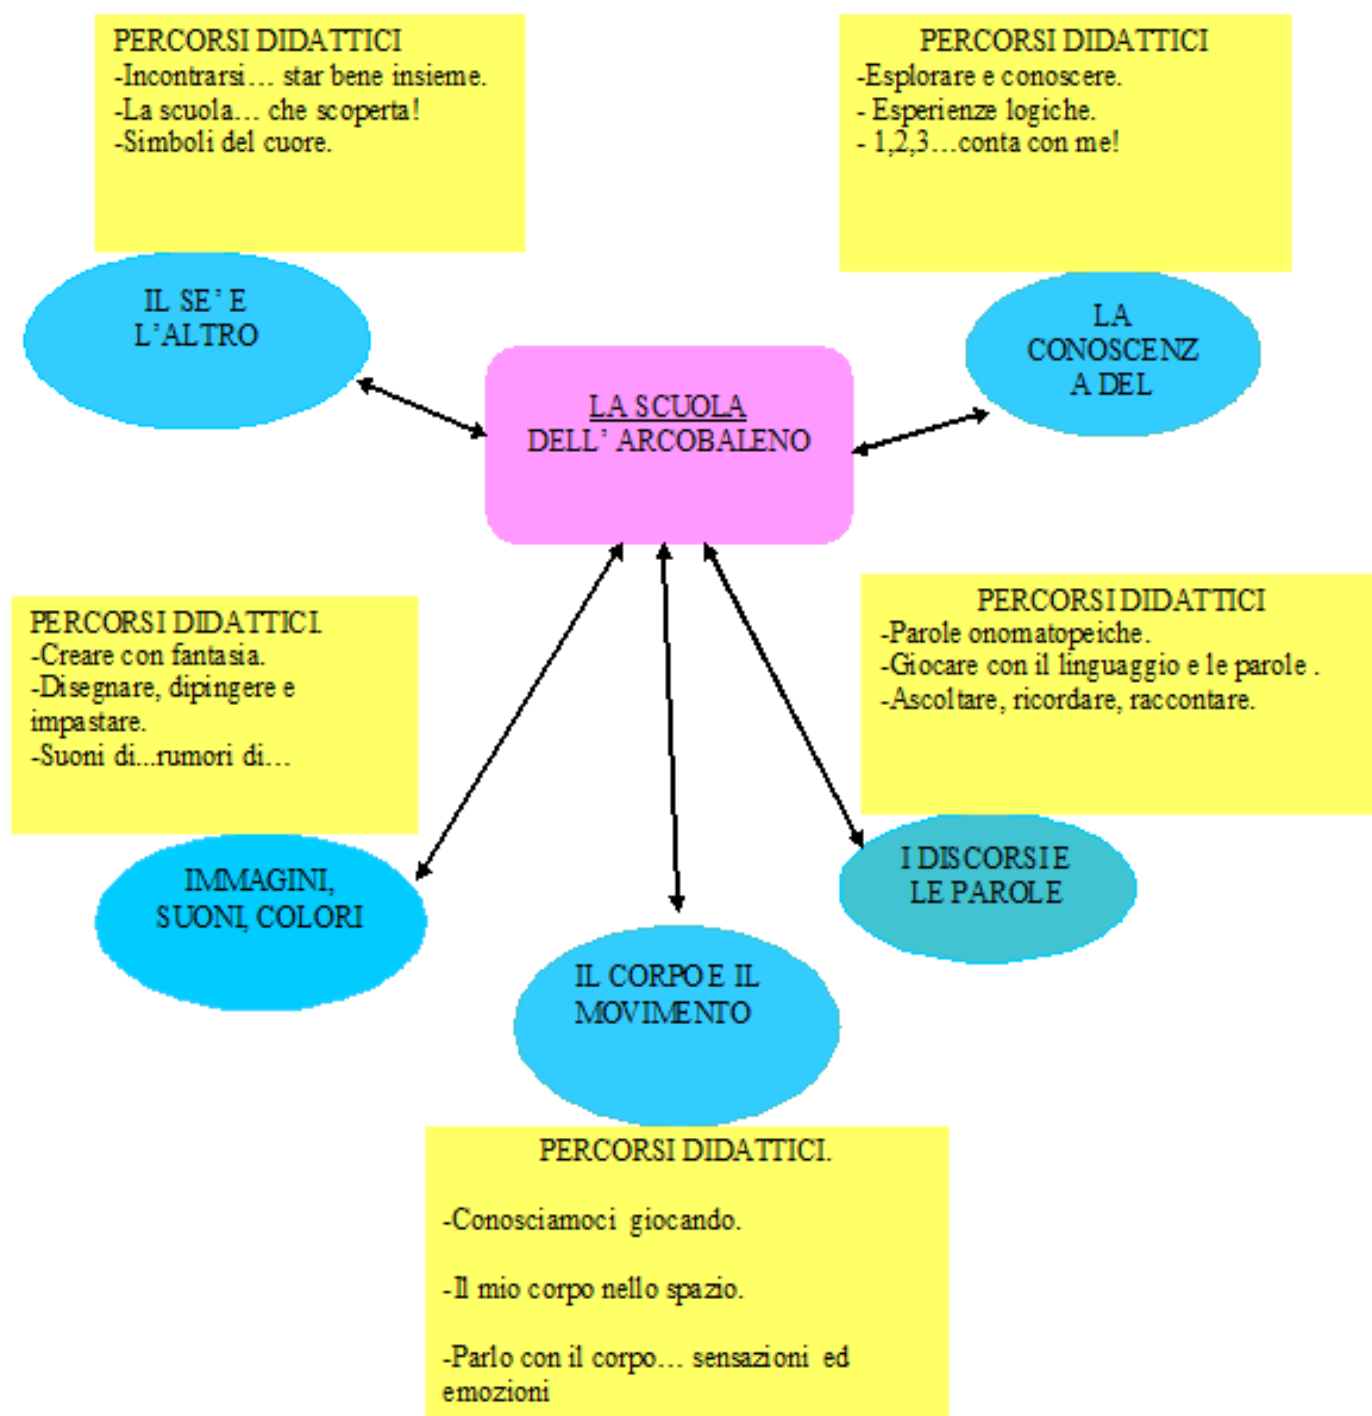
PERCORSI DIDATTICI
-Incontrarsi… star bene insieme.
-La scuola… che scoperta!
-Simboli del cuore.

PERCORSI DIDATTICI
-Esplorare e conoscere.
- Esperienze logiche.
- 1,2,3…conta con me!

IL SE' E L'ALTRO

LA CONOSCENZ A DEL

LA SCUOLA DELL' ARCOBALENO

PERCORSI DIDATTICI.
-Creare con fantasia.
-Disegnare, dipingere e impastare.
-Suoni di...rumori di…

PERCORSI DIDATTICI
-Parole onomatopeiche.
-Giocare con il linguaggio e le parole .
-Ascoltare, ricordare, raccontare.

IMMAGINI, SUONI, COLORI

I DISCORSI E LE PAROLE

IL CORPO E IL MOVIMENTO

PERCORSI DIDATTICI.

-Conosciamoci giocando.

-Il mio corpo nello spazio.

-Parlo con il corpo… sensazioni ed emozioni